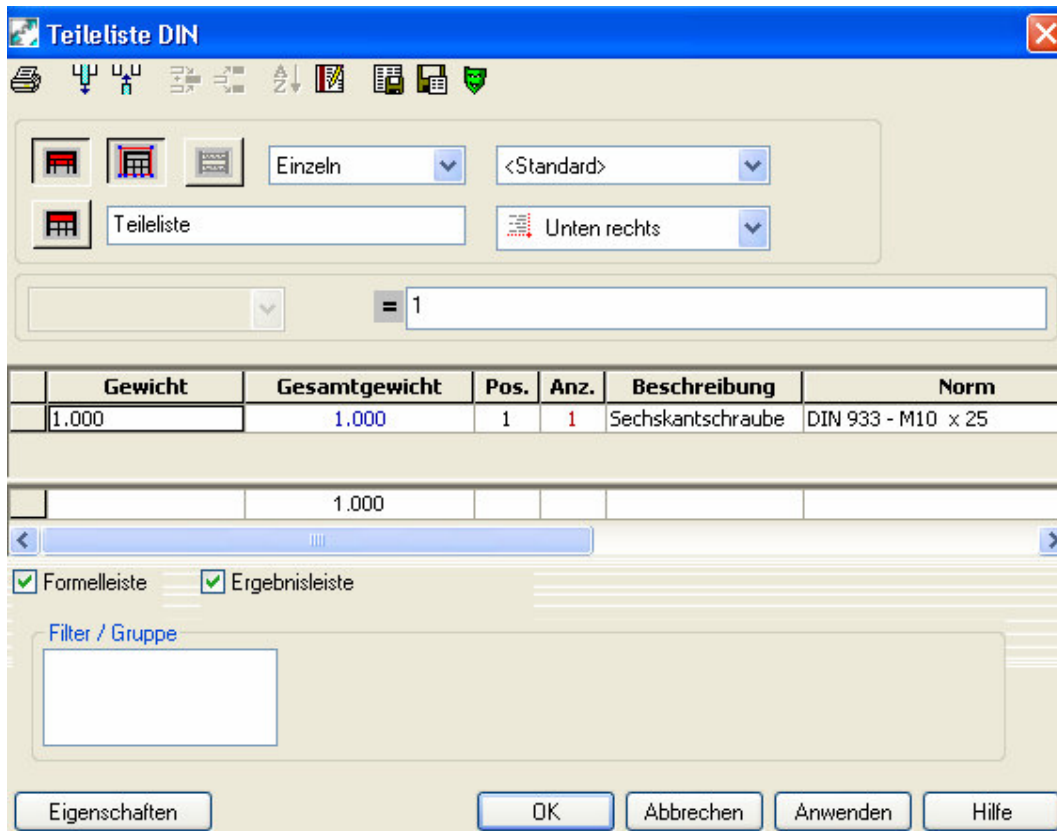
Teileliste DIN

Einzeln

<Standard>

Teileliste

Unten rechts

= 1

| | Gewicht | Gesamtgewicht | Pos. | Anz. | Beschreibung | Norm |
|---|---|---|---|---|---|---|
| | 1.000 | 1.000 | 1 | 1 | Sechskantschraube | DIN 933 - M10 x 25 |
| | | 1.000 | | | | |

Formelleiste
Ergebnisleiste

Filter / Gruppe

Eigenschaften
OK
Abbrechen
Anwenden
Hilfe